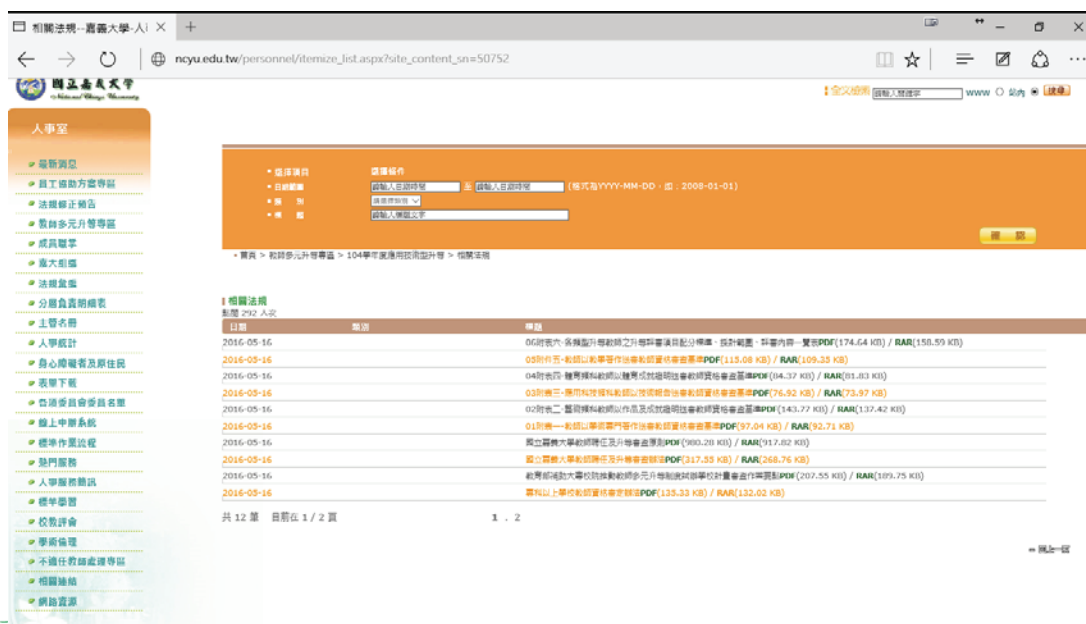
相關法規--嘉義大學-人 ×　+

ncyu.edu.tw/personnel/itemize_list.aspx?site_content_sn=50752

國立嘉義大學
National Chiayi University

全文檢索 [請輸入關鍵字] www ○ 站內 ◉ 搜尋

人事室

最新消息
員工協助方案專區
法規修正預告
教師多元升等專區
成員職掌
業務簡介
法規彙編
分層負責明細表
主管名冊
人事統計
身心障礙者及原住民
表單下載
各項委員會委員名單
線上申辦系統
標準作業流程
熱門服務
人事服務簡訊
標竿學習
校務評鑑
學術倫理
不適任教師處理專區
相關連結
網路資源

選擇項目　　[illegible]
日期範圍　[請輸入日期時間] 至 [請輸入日期時間]（格式為YYYY-MM-DD，如：2008-01-01）
類　別　[請選擇類別]
標　題　[請輸入標題文字]
查詢

首頁 > 教師多元升等專區 > 104學年度應用技術型升等 > 相關法規

相關法規
點閱 292 人次

| 日期 | 類別 | 標題 |
|---|---|---|
| 2016-05-16 | | 06附表六-各類型升等教師之升等評審項目配分標準、採計範圍、評審內容一覽表PDF(174.64 KB) / RAR(158.59 KB) |
| 2016-05-16 | | 05附件五-教師以教學實務成果送審教師資格審查基準PDF(115.08 KB) / RAR(109.35 KB) |
| 2016-05-16 | | 04附表四-體育類科教師以體育成就證明送審教師資格審查基準PDF(84.37 KB) / RAR(81.83 KB) |
| 2016-05-16 | | 03附表三-應用科技類科教師以技術報告送審教師資格審查基準PDF(76.92 KB) / RAR(73.97 KB) |
| 2016-05-16 | | 02附表二-藝術類科教師以作品及成就證明送審教師資格審查基準PDF(143.77 KB) / RAR(137.42 KB) |
| 2016-05-16 | | 01附表一-教師以學術研究著作送審教師資格審查基準PDF(97.04 KB) / RAR(92.71 KB) |
| 2016-05-16 | | 國立嘉義大學教師聘任及升等審查原則PDF(980.28 KB) / RAR(917.82 KB) |
| 2016-05-16 | | 國立嘉義大學教師聘任及升等審查辦法PDF(317.55 KB) / RAR(268.76 KB) |
| 2016-05-16 | | 教育部補助大專校院推動教師多元升等制度試辦學校計畫審查作業要點PDF(207.55 KB) / RAR(189.75 KB) |
| 2016-05-16 | | 專科以上學校教師資格審定辦法PDF(135.33 KB) / RAR(132.02 KB) |

共 12 筆　目前在 1 / 2 頁　　1 . 2

回上一頁